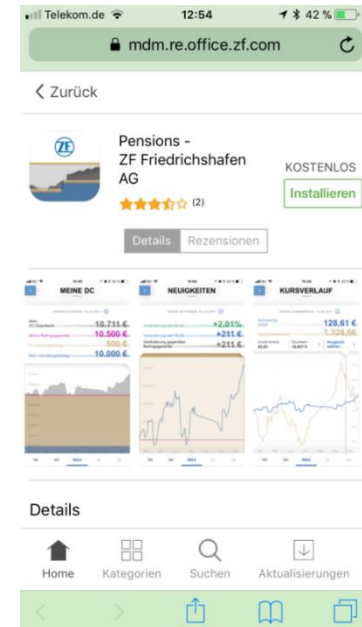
Telekom.de 12:54 42 %

mdm.re.office.zf.com

< Zurück

ZF

Pensions - ZF Friedrichshafen AG

(2)

KOSTENLOS

Installieren

Details Rezensionen

MEINE DC

10.711 €

10.500 €

500 €

10.000 €

NEUIGKEITEN

+2,01%

+211 €

+211 €

KURSVERLAUF

128,61 €

1.328,66

Details

Home Kategorien Suchen Aktualisierungen